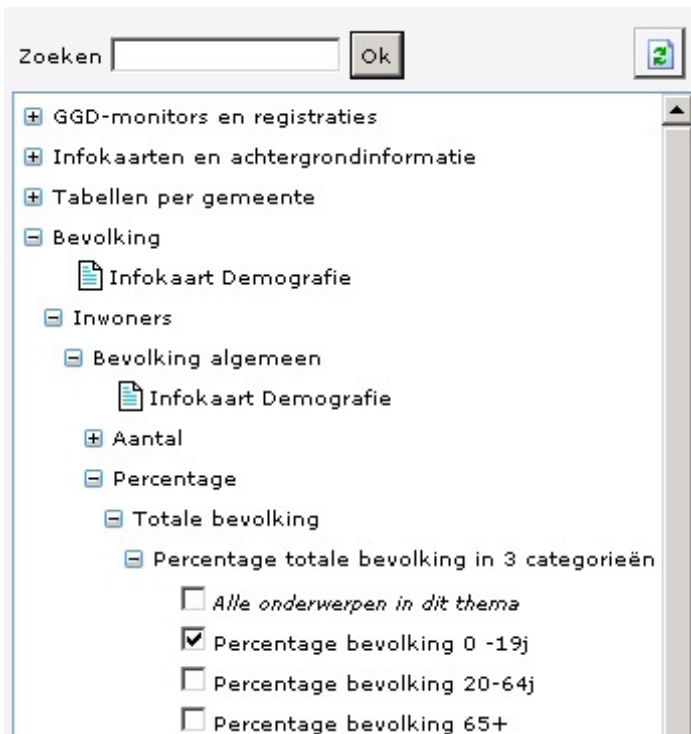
Zoeken Ok

GGD-monitors en registraties
Infokaarten en achtergrondinformatie
Tabellen per gemeente
Bevolking
Infokaart Demografie
Inwoners
Bevolking algemeen
Infokaart Demografie
Aantal
Percentage
Totale bevolking
Percentage totale bevolking in 3 categorieën
Alle onderwerpen in dit thema
Percentage bevolking 0 -19j
Percentage bevolking 20-64j
Percentage bevolking 65+